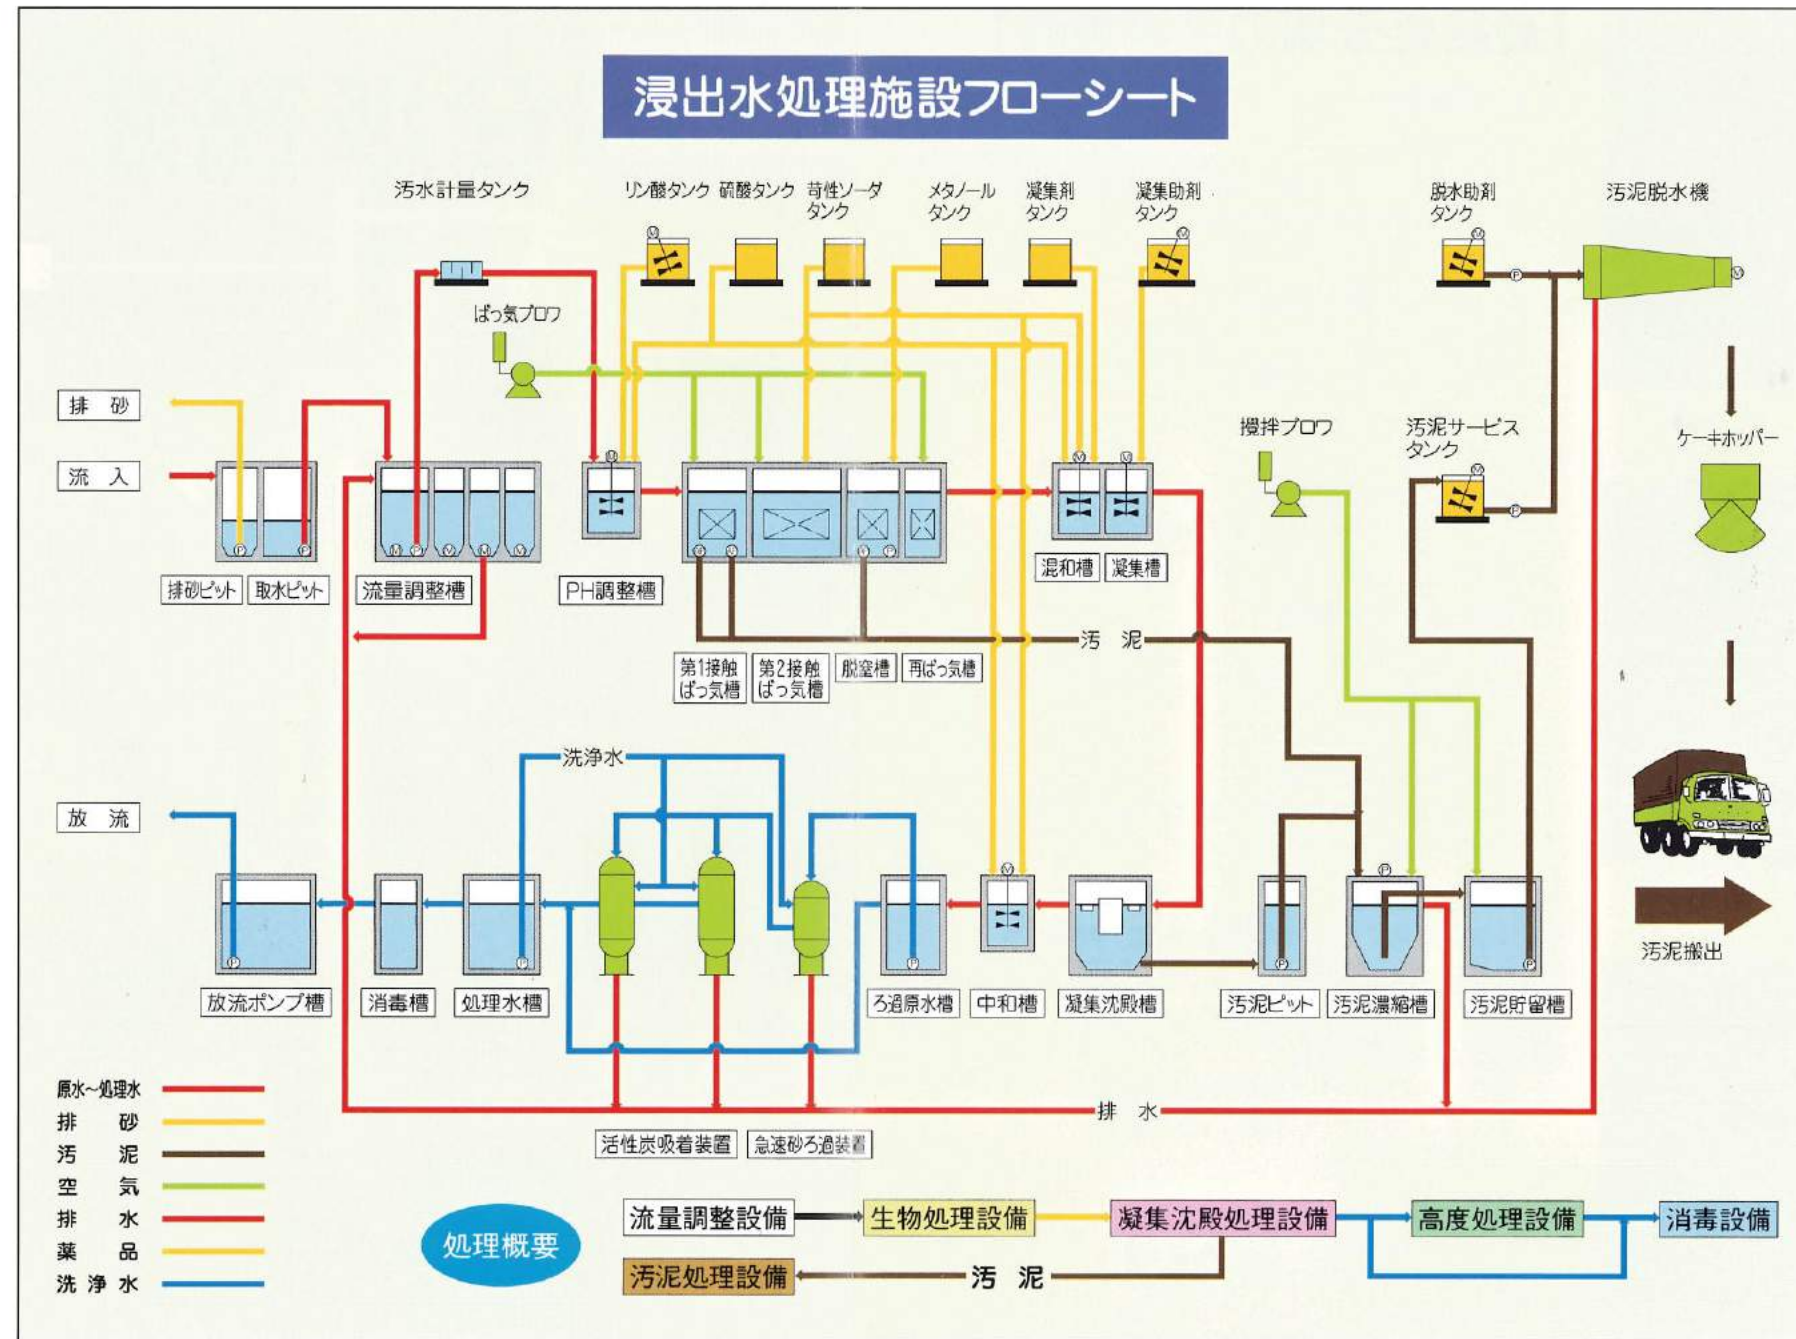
浸出水処理施設フローシート

汚水計量タンク
リン酸タンク
硫酸タンク
苛性ソーダタンク
メタノールタンク
凝集剤タンク
凝集助剤タンク
脱水助剤タンク
汚泥脱水機

ばっ気ブロワ
撹拌ブロワ
汚泥サービスタンク
ケーキホッパー

排 砂
流 入
放 流

排砂ピット
取水ピット
流量調整槽
PH調整槽
第1接触ばっ気槽
第2接触ばっ気槽
脱窒槽
再ばっ気槽
混和槽
凝集槽

汚 泥
洗浄水

放流ポンプ槽
消毒槽
処理水槽
ろ過原水槽
中和槽
凝集沈殿槽
汚泥ピット
汚泥濃縮槽
汚泥貯留槽
汚泥搬出

排 水

活性炭吸着装置
急速砂ろ過装置

原水~処理水
排 砂
汚 泥
空 気
排 水
薬 品
洗 浄 水

処理概要
流量調整設備
生物処理設備
凝集沈殿処理設備
高度処理設備
消毒設備
汚泥処理設備
汚 泥